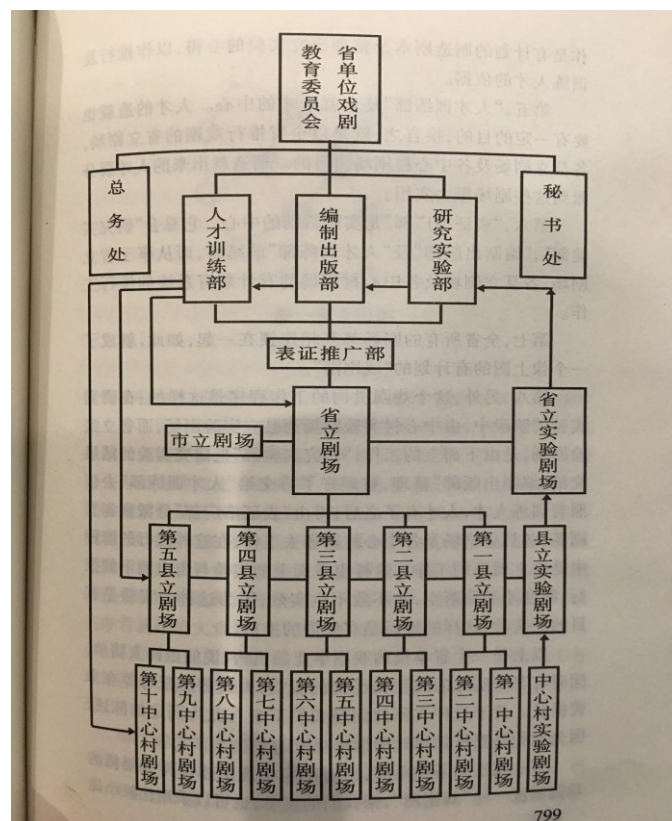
教育委员会 省单位戏剧

总务处

秘书处

人才训练部

编制出版部

研究实验部

表证推广部

市立剧场

省立剧场

省立实验剧场

第五县立剧场

第四县立剧场

第三县立剧场

第二县立剧场

第一县立剧场

县立实验剧场

第十中心村剧场

第九中心村剧场

第八中心村剧场

第七中心村剧场

第六中心村剧场

第五中心村剧场

第四中心村剧场

第三中心村剧场

第二中心村剧场

第一中心村剧场

中心村实验剧场

799